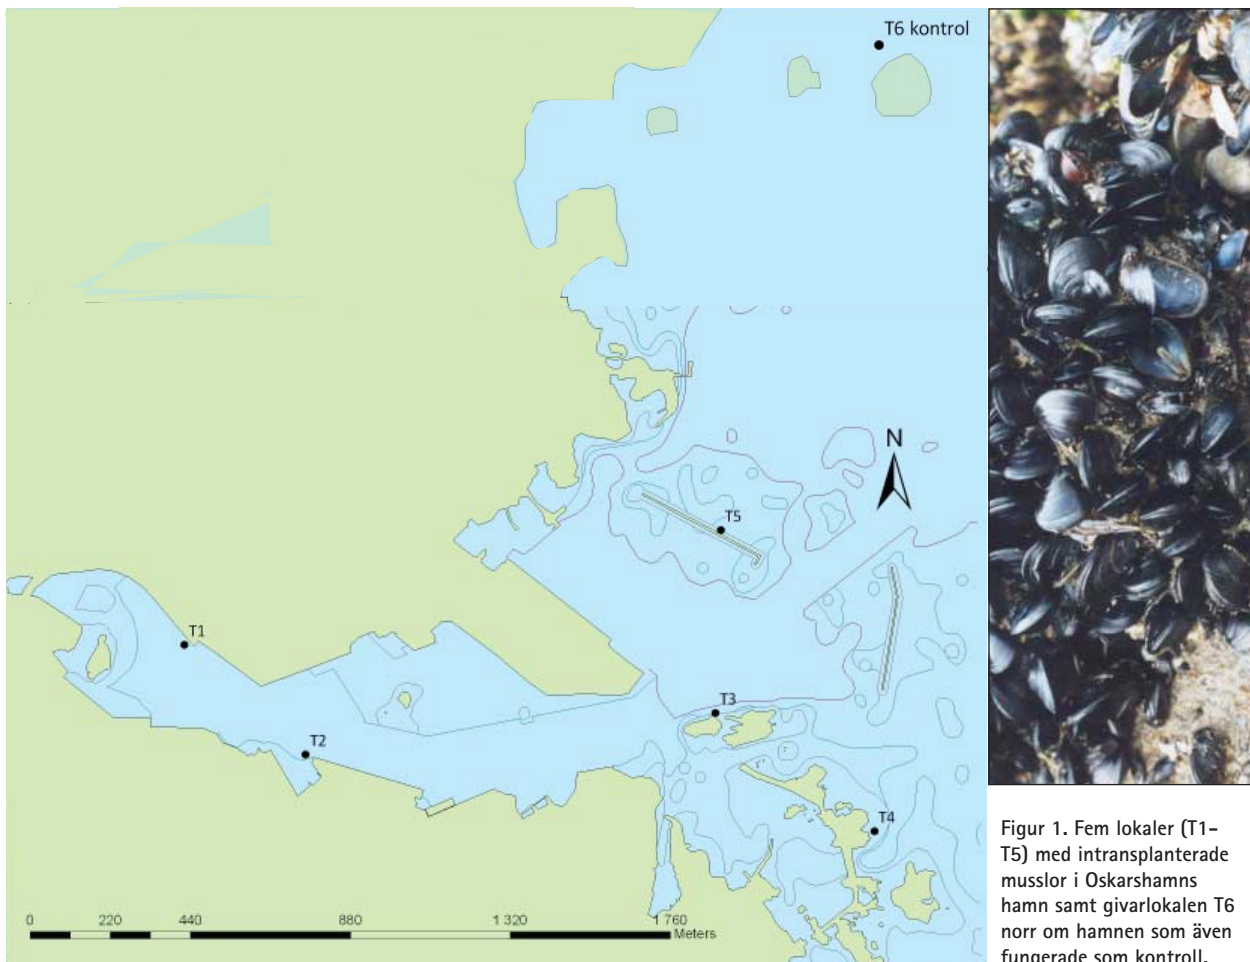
T6 kontrol

N

T5

T1

T3

T2

T4

0 220 440 880 1 320 1 760 Meters

Figur 1. Fem lokaler (T1–T5) med intransplanterade musslor i Oskarshamns hamn samt givarlokalen T6 norr om hamnen som även fungerade som kontroll.